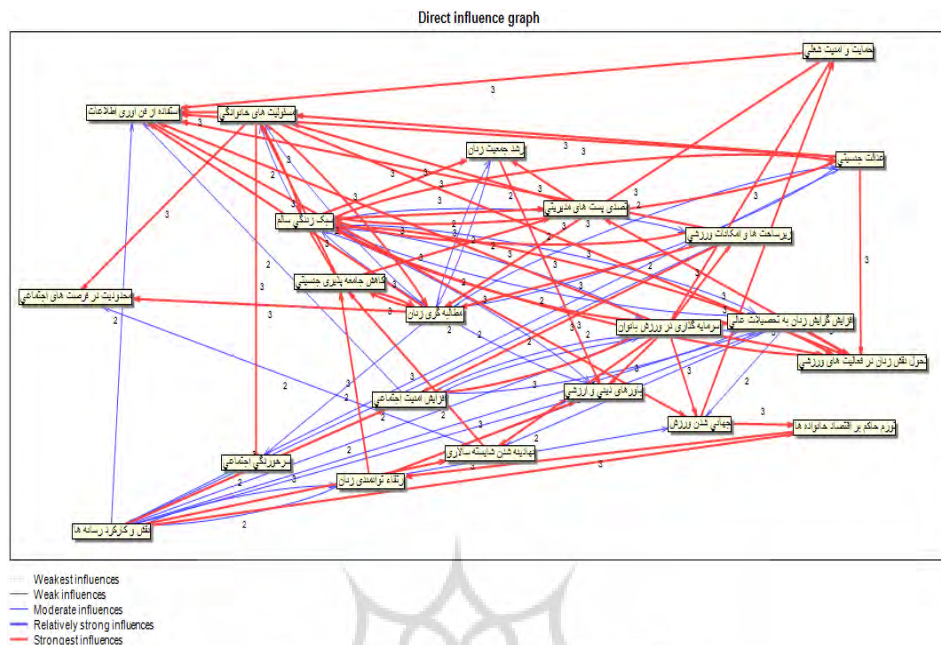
Direct influence graph

حمایت و امنیت شغلی
استفاده از فن آوری اطلاعات
مسئولیت های خانوادگی
رشد جمعیت زنان
عدالت جنسیتی
تصدی پست های مدیریتی
سبک زندگی سالم
زیرساخت ها و امکانات ورزشی
کاهش جامعه پذیری جنسیتی
محدودیت در فرصت های اجتماعی
مطالبه گری زنان
افزایش گرایش زنان به تحصیلات عالی
سرمایه گذاری در ورزش بانوان
تحول نقش زنان در فعالیت های ورزشی
افزایش امنیت اجتماعی
باورهای دینی و ارزشی
جهانی شدن ورزش
تورم حاکم بر اقتصاد خانواده ها
نهادینه شدن شایسته سالاری
چندفرهنگی اجتماعی
ارتقاء توانمندی زنان
نقش و کارکرد رسانه ها

3 3 3 3 3 3 2 3 3 2 3 3 2 3 2 3 3 2 3 2 3 2 2 3 3 3 2 3 3 2 3 3 2 3 2 3 2 2 3 2 3 2 3 2 3 2

Weakest influences
Weak influences
Moderate influences
Relatively strong influences
Strongest influences